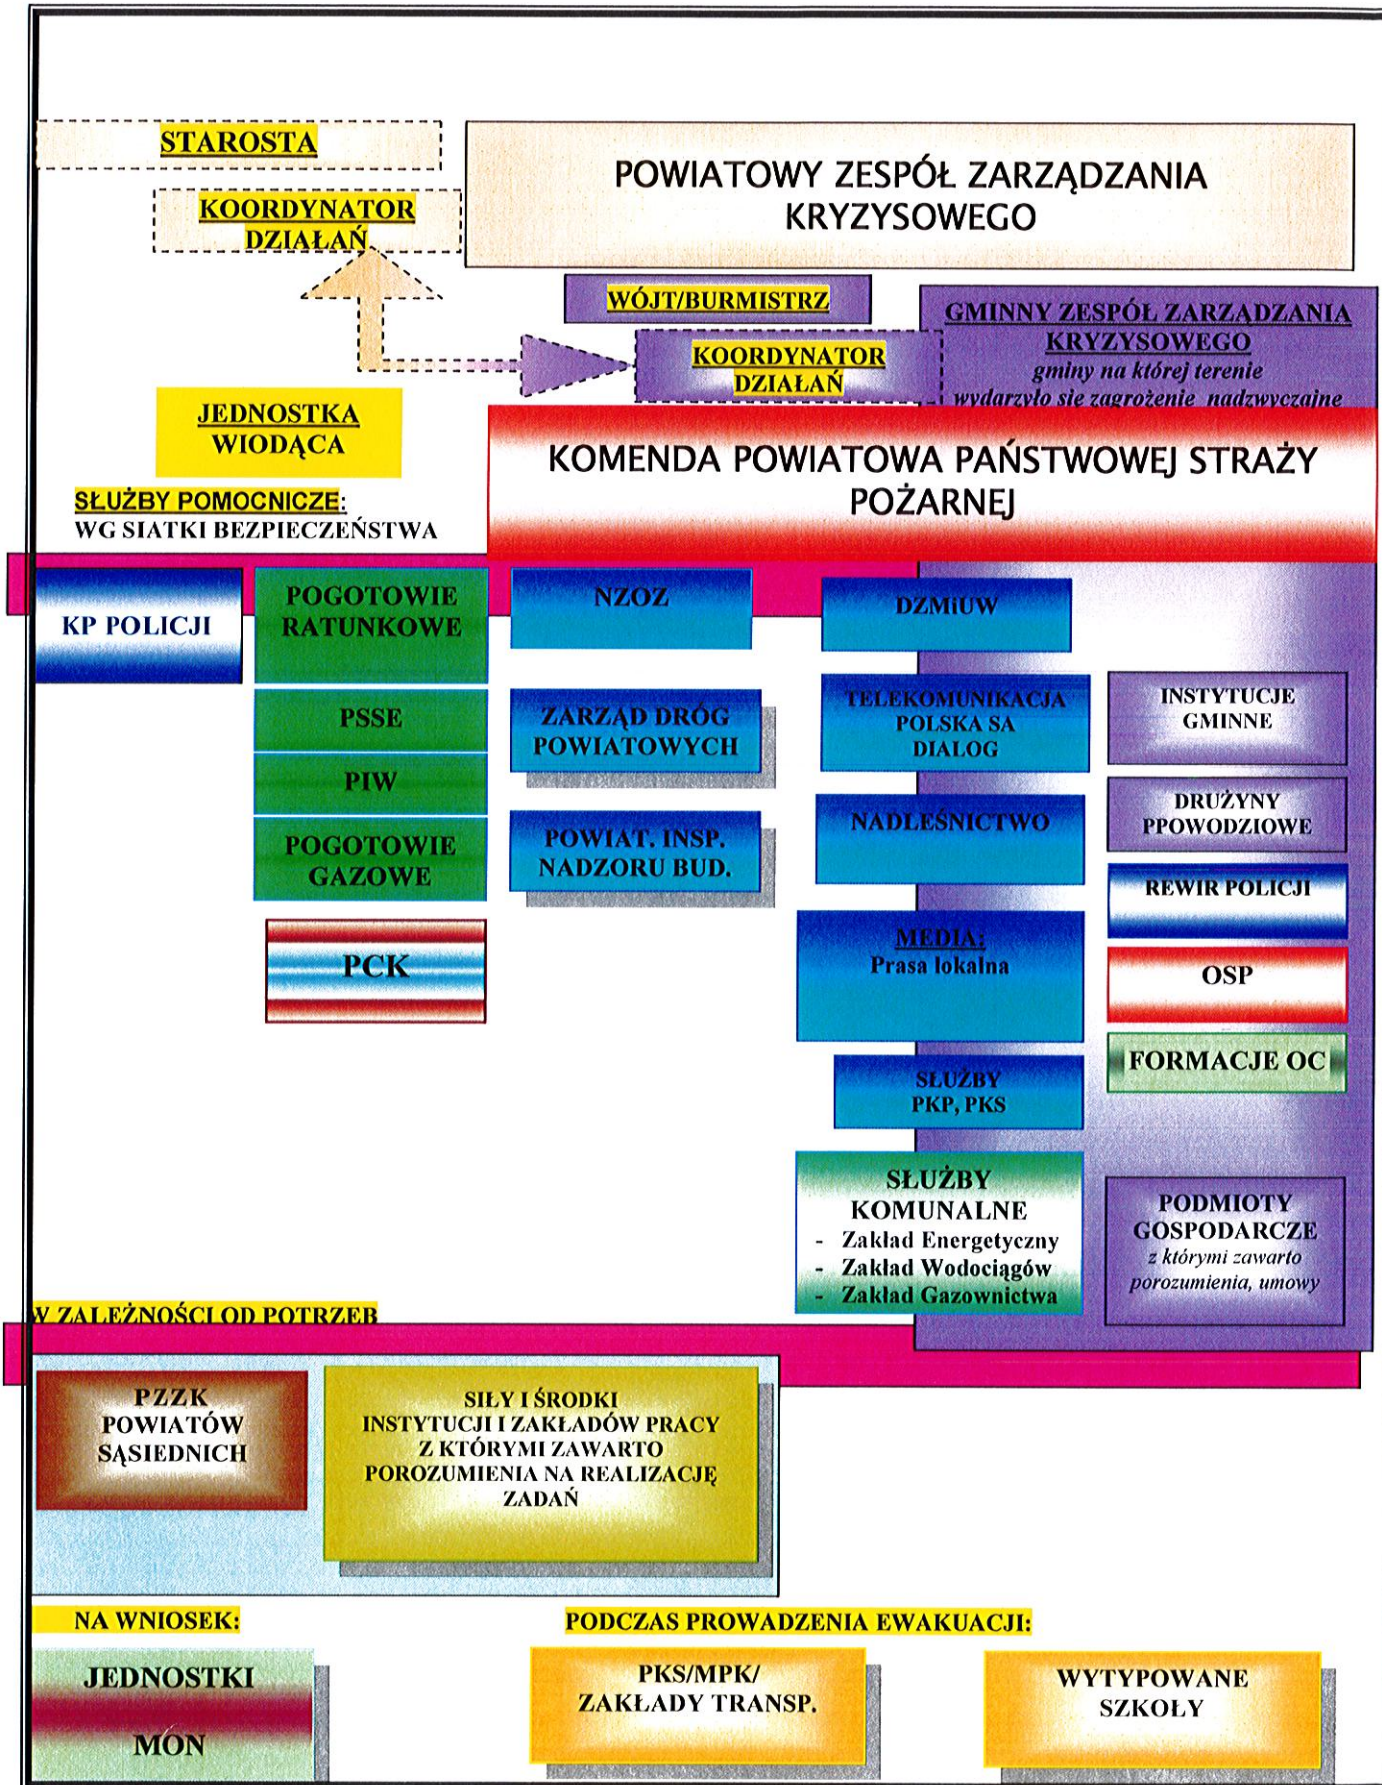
STAROSTA

KOORDYNATOR DZIAŁAŃ

POWIATOWY ZESPÓŁ ZARZĄDZANIA KRYZYSOWEGO

WÓJT/BURMISTRZ

GMINNY ZESPÓŁ ZARZĄDZANIA KRYZYSOWEGO
gminy na której terenie wydarzyło się zagrożenie nadzwyczajne

KOORDYNATOR DZIAŁAŃ

JEDNOSTKA WIODĄCA

KOMENDA POWIATOWA PAŃSTWOWEJ STRAŻY POŻARNEJ

SŁUŻBY POMOCNICZE:
WG SIATKI BEZPIECZEŃSTWA

KP POLICJI

POGOTOWIE RATUNKOWE

PSSE

PIW

POGOTOWIE GAZOWE

PCK

NZOZ

ZARZĄD DRÓG POWIATOWYCH

POWIAT. INSP. NADZORU BUD.

DZMiUW

TELEKOMUNIKACJA POLSKA SA DIALOG

NADLEŚNICTWO

MEDIA:
Prasa lokalna

SŁUŻBY PKP, PKS

SŁUŻBY KOMUNALNE
- Zakład Energetyczny
- Zakład Wodociągów
- Zakład Gazownictwa

INSTYTUCJE GMINNE

DRUŻYNY PPOWODZIOWE

REWIR POLICJI

OSP

FORMACJE OC

PODMIOTY GOSPODARCZE
z którymi zawarto porozumienia, umowy

W ZALEŻNOŚCI OD POTRZEB

PZZK POWIATÓW SĄSIEDNICH

SIŁY I ŚRODKI INSTYTUCJI I ZAKŁADÓW PRACY Z KTÓRYMI ZAWARTO POROZUMIENIA NA REALIZACJĘ ZADAŃ

NA WNIOSEK:

JEDNOSTKI MON

PODCZAS PROWADZENIA EWAKUACJI:

PKS/MPK/ ZAKŁADY TRANSP.

WYTYPOWANE SZKOŁY